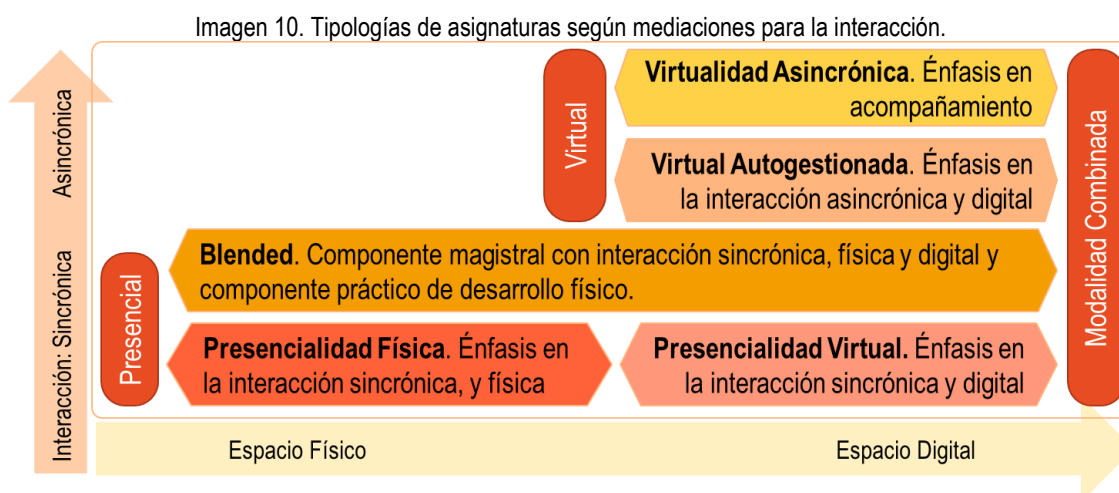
Imagen 10. Tipologías de asignaturas según mediaciones para la interacción.

Interacción: Sincrónica

Asincrónica

Virtual

Virtualidad Asincrónica. Énfasis en acompañamiento

Virtual Autogestionada. Énfasis en la interacción asincrónica y digital

Modalidad Combinada

Presencial

Blended. Componente magistral con interacción sincrónica, física y digital y componente práctico de desarrollo físico.

Presencialidad Física. Énfasis en la interacción sincrónica, y física

Presencialidad Virtual. Énfasis en la interacción sincrónica y digital

Espacio Físico

Espacio Digital